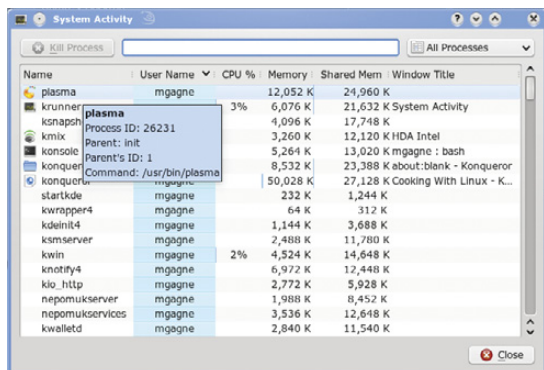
System Activity

Kill Process

All Processes

| Name | User Name | CPU % | Memory | Shared Mem | Window Title |
|---|---|---|---|---|---|
| plasma | mgagne | | 12,052 K | 24,960 K | |
| krunner | | 3% | 6,076 K | 21,632 K | System Activity |
| ksnapsh | | | 4,096 K | 17,748 K | |
| kmix | | | 3,260 K | 12,120 K | HDA Intel |
| konsole | | | 5,264 K | 13,020 K | mgagne : bash |
| konquer | | | 8,532 K | 23,388 K | about:blank - Konqueror |
| konqueror | | | 50,028 K | 27,128 K | Cooking With Linux - K... |
| startkde | mgagne | | 232 K | 1,244 K | |
| kwrapper4 | mgagne | | 64 K | 312 K | |
| kdeinit4 | mgagne | | 1,144 K | 3,688 K | |
| ksmserver | mgagne | | 2,488 K | 11,780 K | |
| kwin | mgagne | 2% | 4,524 K | 14,648 K | |
| knotify4 | mgagne | | 6,972 K | 12,448 K | |
| kio_http | mgagne | | 2,772 K | 5,928 K | |
| nepomukserver | mgagne | | 1,988 K | 8,452 K | |
| nepomukservices | mgagne | | 3,536 K | 12,648 K | |
| kwalletd | mgagne | | 2,840 K | 11,540 K | |

plasma
Process ID: 26231
Parent: init
Parent's ID: 1
Command: /usr/bin/plasma

Close